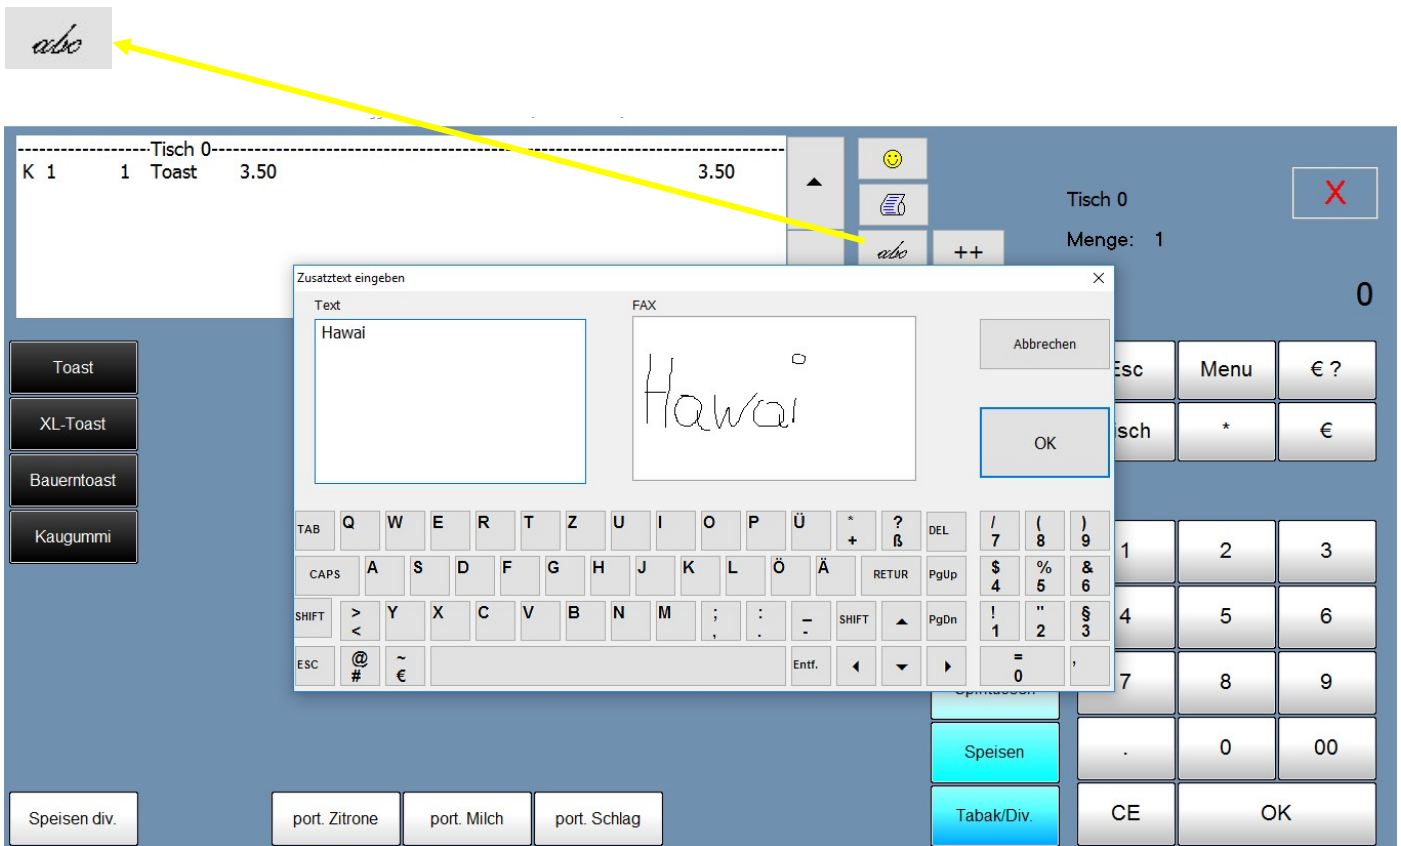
abc

------------------Tisch 0------------------------------------------------------------
K 1 1 Toast 3.50 3.50

abc ++

Tisch 0
Menge: 1

X

0

Zusatztext eingeben

Text
Hawai

FAX
Hawai

Abbrechen

OK

Toast
XL-Toast
Bauerntoast
Kaugummi

TAB Q W E R T Z U I O P Ü * + ? ß DEL / 7 ( 8 ) 9
CAPS A S D F G H J K L Ö Ä RETUR PgUp $ 4 % 5 & 6
SHIFT > < Y X C V B N M ; , : . _ - SHIFT PgDn ! 1 " 2 § 3
ESC @ # ~ € Entf. = 0 ,

Esc Menu € ?
isch * €
1 2 3
4 5 6
7 8 9
. 0 00
CE OK

Speisen
Tabak/Div.

Speisen div.
port. Zitrone
port. Milch
port. Schlag